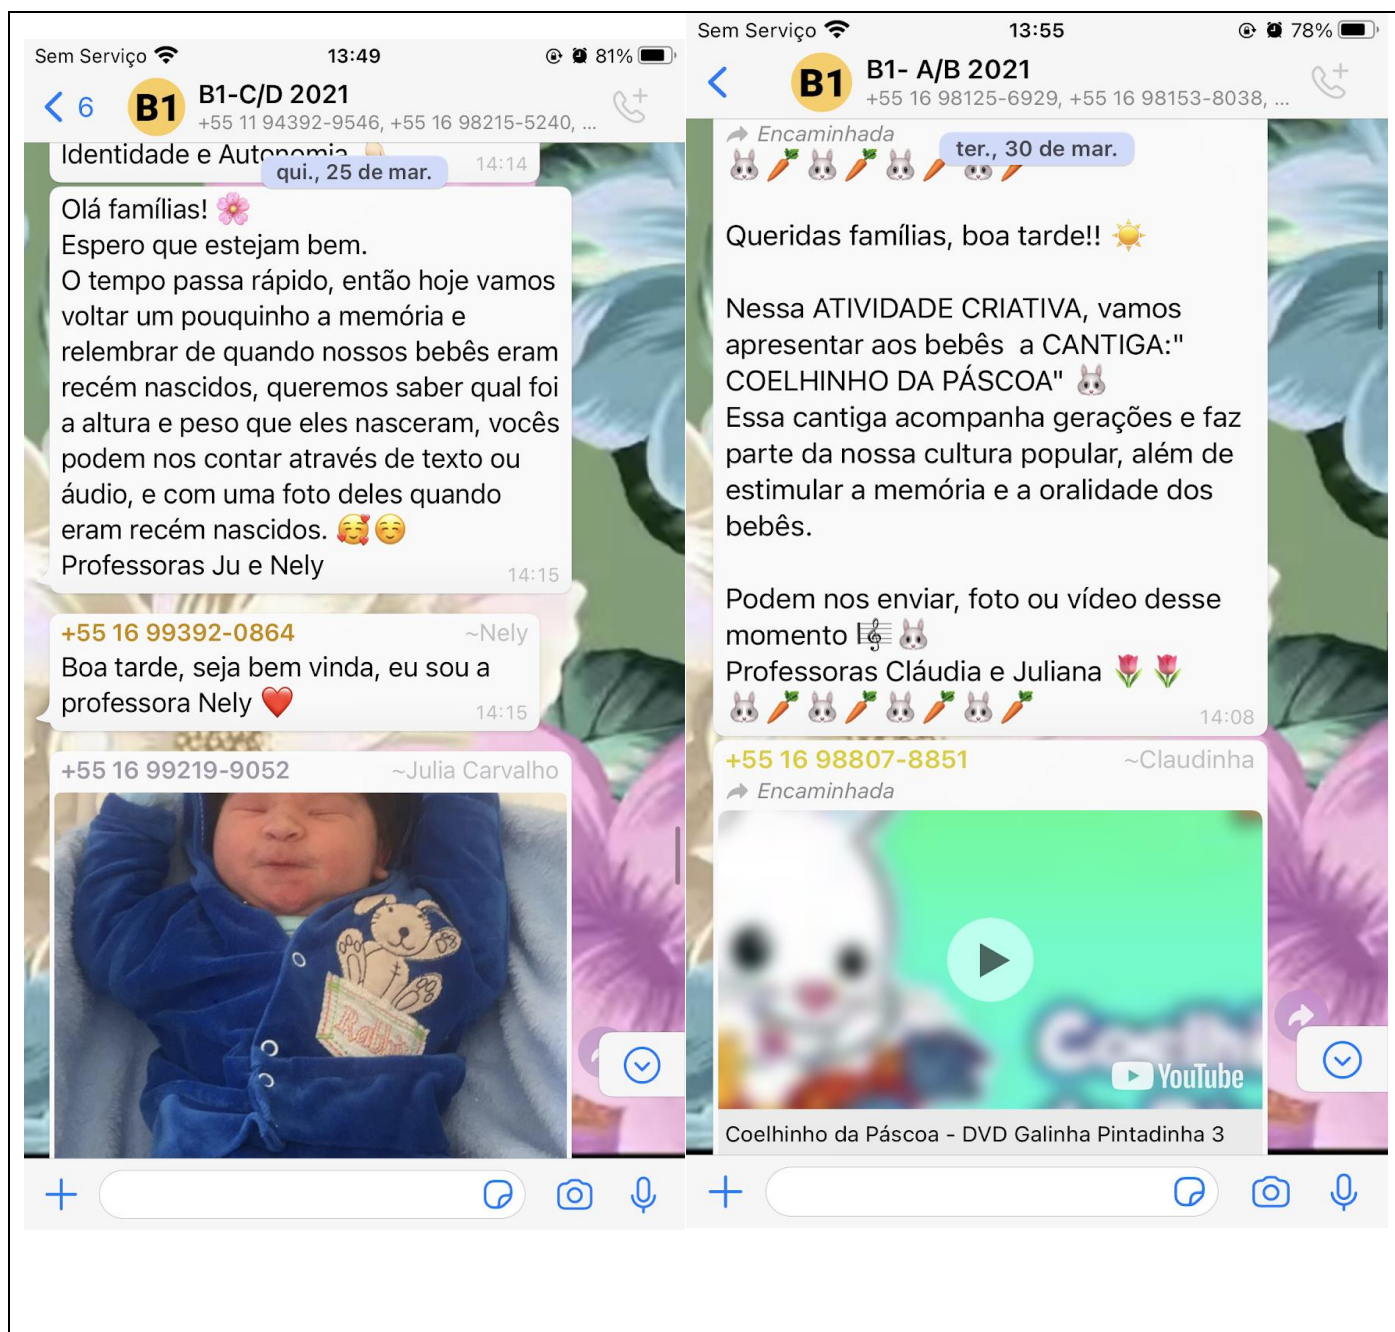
Sem Serviço 13:49 81%

6 B1 B1-C/D 2021
+55 11 94392-9546, +55 16 98215-5240, ...

Identidade e Autonomia qui., 25 de mar. 14:14

Olá famílias! 🌸
Espero que estejam bem.
O tempo passa rápido, então hoje vamos voltar um pouquinho a memória e relembrar de quando nossos bebês eram recém nascidos, queremos saber qual foi a altura e peso que eles nasceram, vocês podem nos contar através de texto ou áudio, e com uma foto deles quando eram recém nascidos. 🥰☺️
Professoras Ju e Nely 14:15

+55 16 99392-0864 ~Nely
Boa tarde, seja bem vinda, eu sou a professora Nely ❤️ 14:15

+55 16 99219-9052 ~Julia Carvalho

Rabbit

Sem Serviço 13:55 78%

B1 B1- A/B 2021
+55 16 98125-6929, +55 16 98153-8038, ...

Encaminhada
🐰🥕🐰🥕🐰🥕🐰🥕 ter., 30 de mar.

Queridas famílias, boa tarde!! ☀️

Nessa ATIVIDADE CRIATIVA, vamos apresentar aos bebês a CANTIGA:" COELHINHO DA PÁSCOA" 🐰
Essa cantiga acompanha gerações e faz parte da nossa cultura popular, além de estimular a memória e a oralidade dos bebês.

Podem nos enviar, foto ou vídeo desse momento 🎼🐰
Professoras Cláudia e Juliana 🌷🌷
🐰🥕🐰🥕🐰🥕🐰🥕 14:08

+55 16 98807-8851 ~Claudinha
Encaminhada

YouTube
Coelhinho da Páscoa - DVD Galinha Pintadinha 3